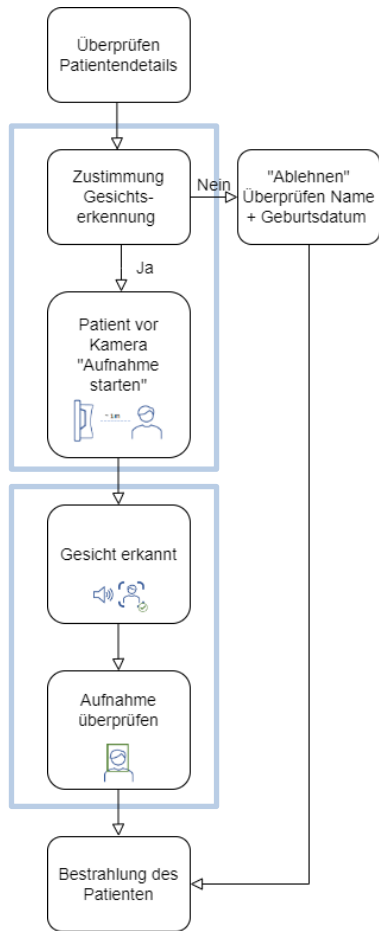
Überprüfen Patientendetails

Zustimmung Gesichtserkennung

Nein

"Ablehnen" Überprüfen Name + Geburtsdatum

Ja

Patient vor Kamera "Aufnahme starten"

~ 1m

Gesicht erkannt

Aufnahme überprüfen

Bestrahlung des Patienten